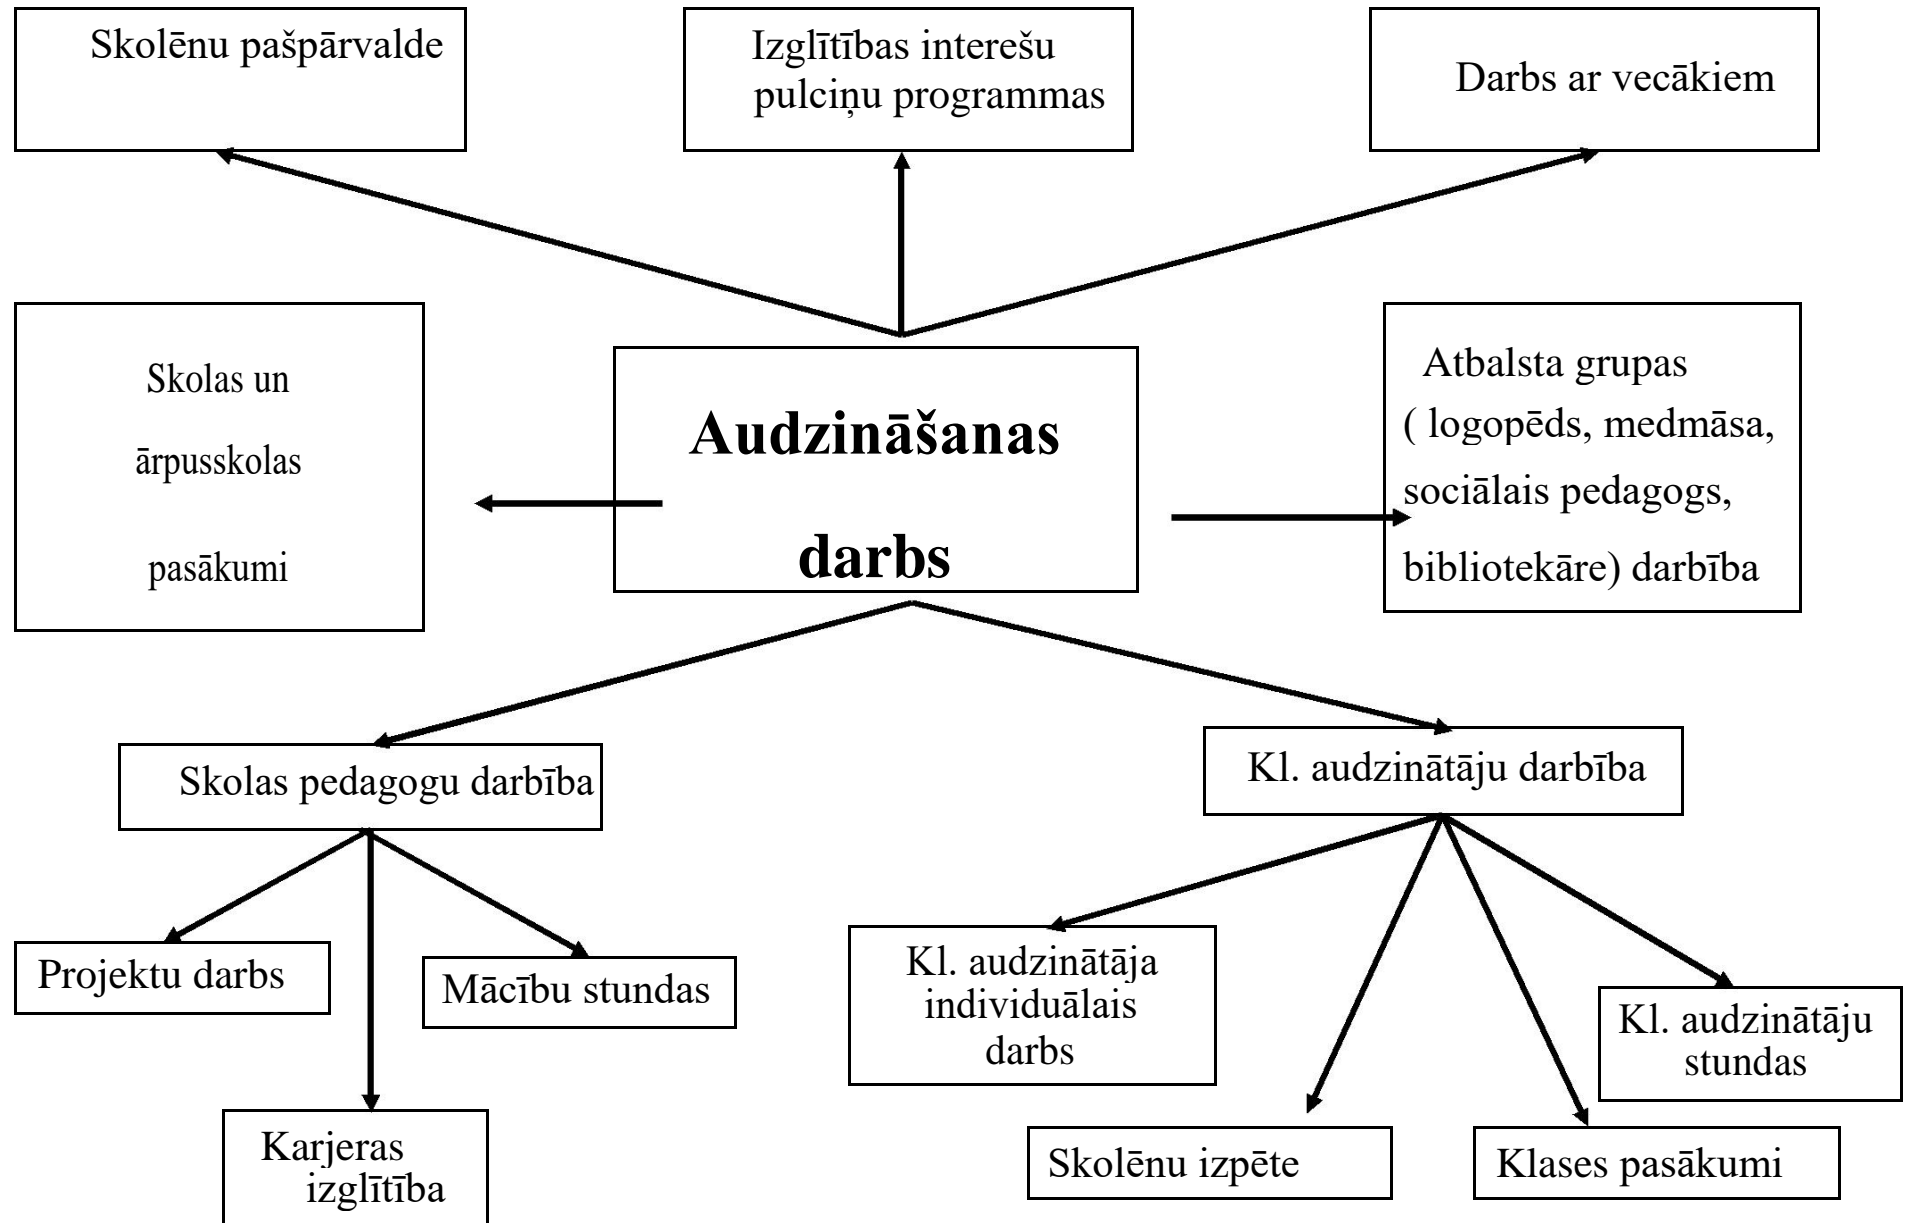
Skolēnu pašpārvalde

Izglītības interešu pulciņu programmas

Darbs ar vecākiem

Skolas un ārpusskolas pasākumi

Audzināšanas darbs

Atbalsta grupas ( logopēds, medmāsa, sociālais pedagogs, bibliotekāre) darbība

Skolas pedagogu darbība

Kl. audzinātāju darbība

Projektu darbs

Mācību stundas

Karjeras izglītība

Kl. audzinātāja individuālais darbs

Kl. audzinātāju stundas

Skolēnu izpēte

Klases pasākumi